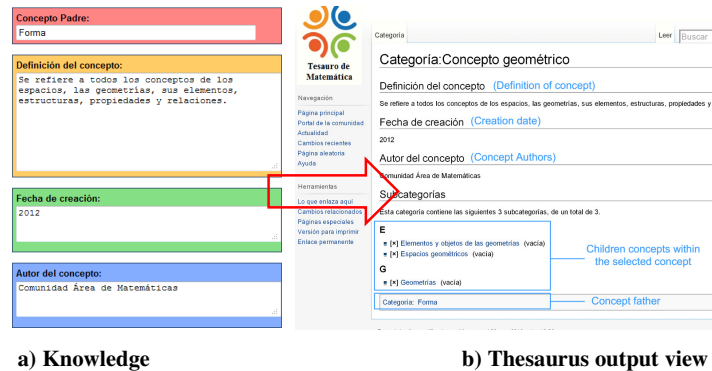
Concepto Padre:
Forma

Definición del concepto:
Se refiere a todos los conceptos de los espacios, las geometrías, sus elementos, estructuras, propiedades y relaciones.

Fecha de creación:
2012

Autor del concepto:
Comunidad Área de Matemáticas

Tesauro de Matemática

Navegación
Página principal
Portal de la comunidad
Actualidad
Cambios recientes
Página aleatoria
Ayuda

Herramientas
Lo que enlaza aquí
Cambios relacionados
Páginas especiales
Versión para imprimir
Enlace permanente

Categoría
Leer
Buscar

Categoría:Concepto geométrico

Definición del concepto (Definition of concept)
Se refiere a todos los conceptos de los espacios, las geometrías, sus elementos, estructuras, propiedades y

Fecha de creación (Creation date)
2012

Autor del concepto (Concept Authors)
Comunidad Área de Matemáticas

Subcategorías
Esta categoría contiene las siguientes 3 subcategorías, de un total de 3.

E
[×] Elementos y objetos de las geometrías (vacía)
[×] Espacios geométricos (vacía)
G
[×] Geometrías (vacía)

Children concepts within the selected concept

Categoría: Forma

Concept father

a) Knowledge

b) Thesaurus output view